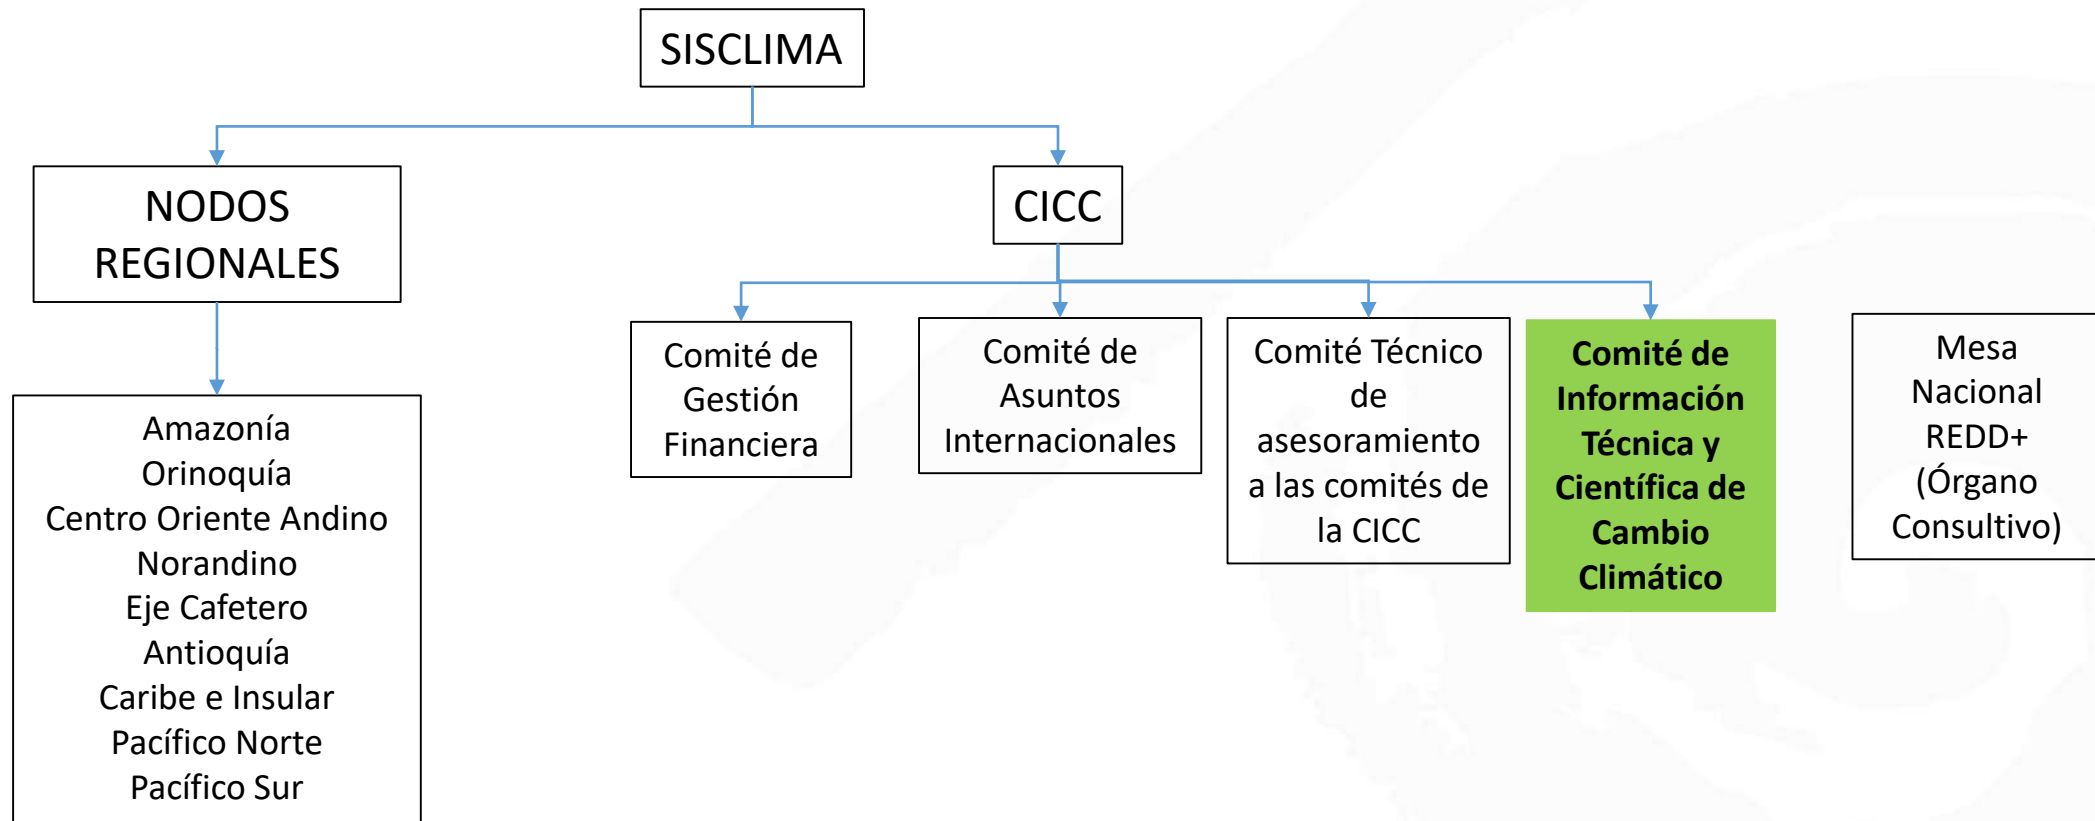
SISCLIMA

NODOS REGIONALES

CICC

Amazonía
Orinoquía
Centro Oriente Andino
Norandino
Eje Cafetero
Antioquía
Caribe e Insular
Pacífico Norte
Pacífico Sur

Comité de Gestión Financiera

Comité de Asuntos Internacionales

Comité Técnico de asesoramiento a las comités de la CICC

Comité de Información Técnica y Científica de Cambio Climático

Mesa Nacional REDD+ (Órgano Consultivo)